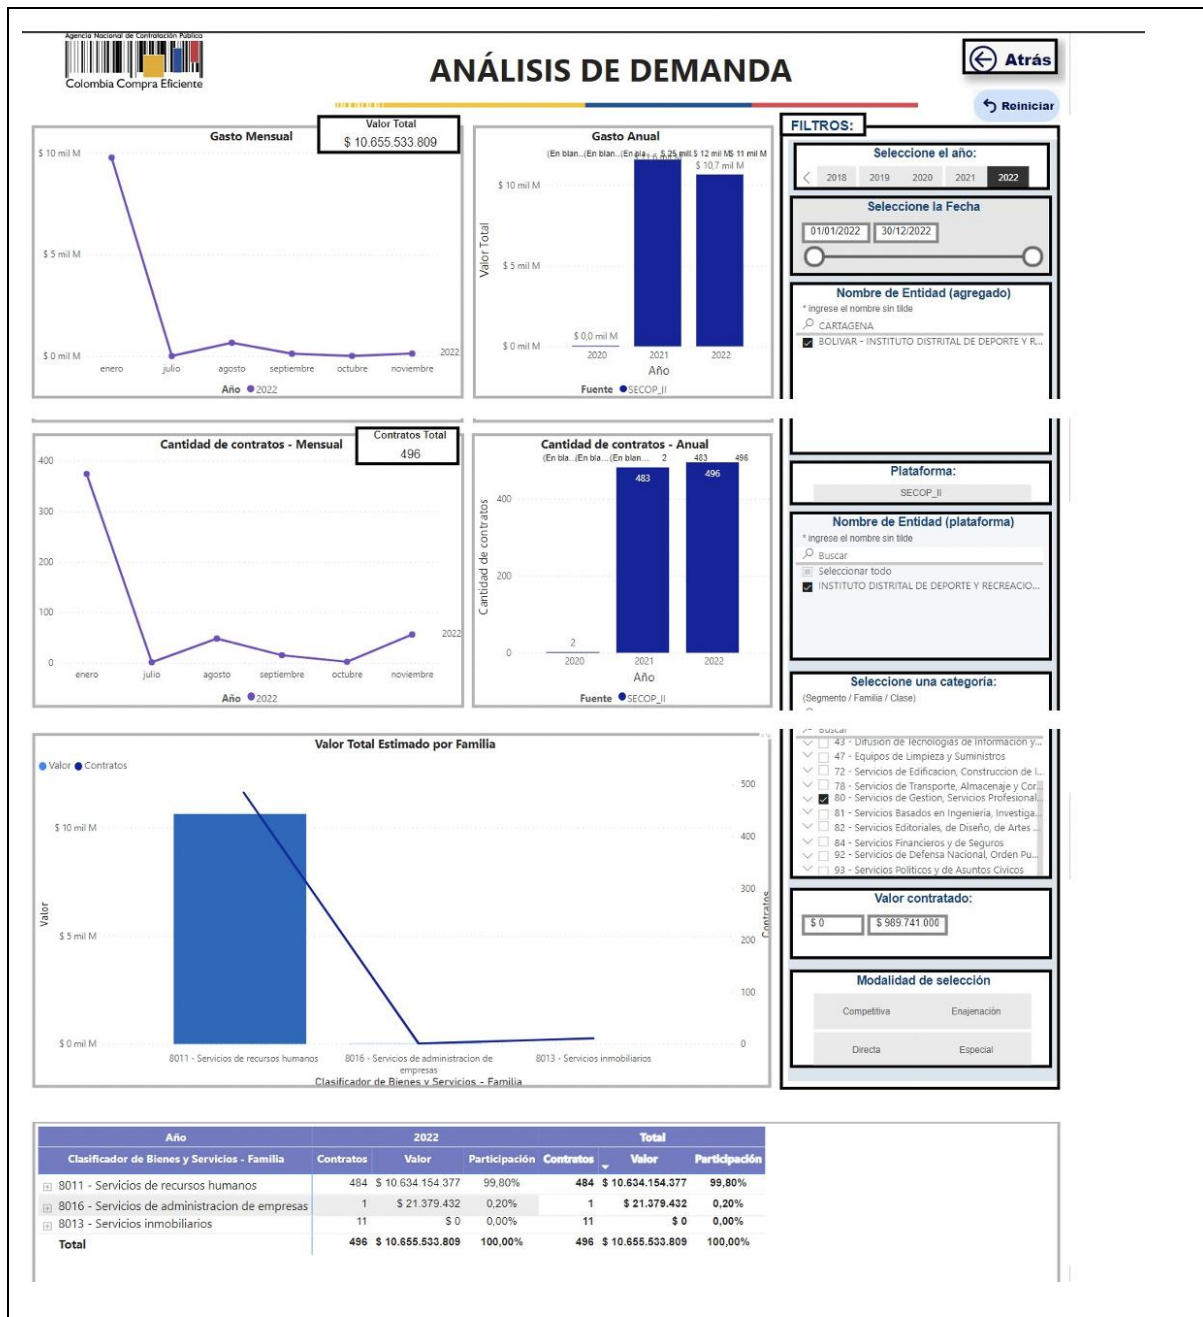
Agencia Nacional de Contratación Pública
Colombia Compra Eficiente

ANÁLISIS DE DEMANDA

Atrás

Reiniciar

Gasto Mensual

Valor Total
$ 10.655.533.809

$ 10 mil M
$ 5 mil M
$ 0 mil M
enero julio agosto septiembre octubre noviembre
2022
Año 2022

Gasto Anual
(En blan... (En blan... (En bla... $ 25 mil $ 12 mil M$ 11 mil M
$ 10,7 mil M
$ 10 mil M
$ 5 mil M
$ 0 mil M
$ 0,0 mil M
Valor Total
2020 2021 2022
Año
Fuente SECOP_II

FILTROS:

Seleccione el año:
2018 2019 2020 2021 2022

Seleccione la Fecha
01/01/2022 30/12/2022

Nombre de Entidad (agregado)
* ingrese el nombre sin tilde
CARTAGENA
BOLIVAR - INSTITUTO DISTRITAL DE DEPORTE Y R...

Cantidad de contratos - Mensual

Contratos Total
496

400
300
200
100
0
enero julio agosto septiembre octubre noviembre
2022
Año 2022

Cantidad de contratos - Anual
(En bla... (En bla... (En blan... 2 483 496
400
200
0
Cantidad de contratos
2
483
496
2020 2021 2022
Año
Fuente SECOP_II

Plataforma:
SECOP_II

Nombre de Entidad (plataforma)
* ingrese el nombre sin tilde
Buscar
Seleccionar todo
INSTITUTO DISTRITAL DE DEPORTE Y RECREACIO...

Seleccione una categoría:
(Segmento / Familia / Clase)
Buscar
43 - Difusion de Tecnologias de Informacion y...
47 - Equipos de Limpieza y Suministros
72 - Servicios de Edificacion, Construccion de I...
78 - Servicios de Transporte, Almacenaje y Cor...
80 - Servicios de Gestion, Servicios Profesional...
81 - Servicios Basados en Ingenieria, Investiga...
82 - Servicios Editoriales, de Diseño, de Artes ...
84 - Servicios Financieros y de Seguros
92 - Servicios de Defensa Nacional, Orden Pu...
93 - Servicios Politicos y de Asuntos Civicos

Valor Total Estimado por Familia
Valor Contratos
$ 10 mil M
$ 5 mil M
$ 0 mil M
Valor
500
400
300
200
100
0
Contratos
8011 - Servicios de recursos humanos
8016 - Servicios de administracion de empresas
8013 - Servicios inmobiliarios
Clasificador de Bienes y Servicios - Familia

Valor contratado:
$ 0
$ 989.741.000

Modalidad de selección
Competitiva
Enajenación
Directa
Especial

| Año | 2022 | | | Total | | |
|---|---|---|---|---|---|---|
| Clasificador de Bienes y Servicios - Familia | Contratos | Valor | Participación | Contratos | Valor | Participación |
| 8011 - Servicios de recursos humanos | 484 | $ 10.634.154.377 | 99,80% | 484 | $ 10.634.154.377 | 99,80% |
| 8016 - Servicios de administracion de empresas | 1 | $ 21.379.432 | 0,20% | 1 | $ 21.379.432 | 0,20% |
| 8013 - Servicios inmobiliarios | 11 | $ 0 | 0,00% | 11 | $ 0 | 0,00% |
| Total | 496 | $ 10.655.533.809 | 100,00% | 496 | $ 10.655.533.809 | 100,00% |